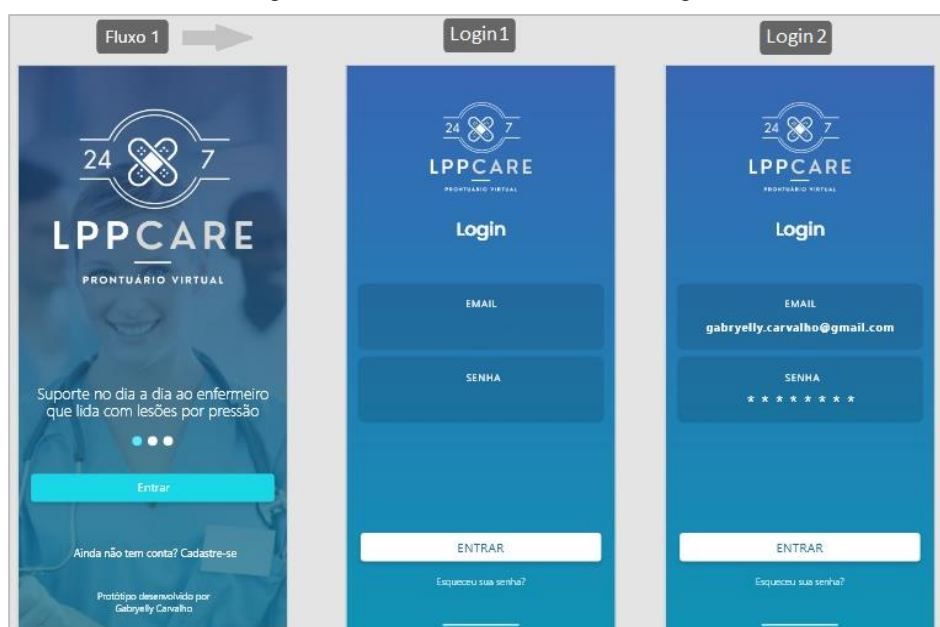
Fluxo 1

24 7
LPPCARE
PRONTUARIO VIRTUAL

Suporte no dia a dia ao enfermeiro que lida com lesões por pressão

Entrar

Ainda não tem conta? Cadastre-se

Protótipo desenvolvido por Gabryelly Carvalho

Login1

24 7
LPPCARE
PRONTUARIO VIRTUAL

Login

EMAIL

SENHA

ENTRAR

Esqueceu sua senha?

Login 2

24 7
LPPCARE
PRONTUARIO VIRTUAL

Login

EMAIL
gabryelly.carvalho@gmail.com

SENHA
* * * * * * * *

ENTRAR

Esqueceu sua senha?